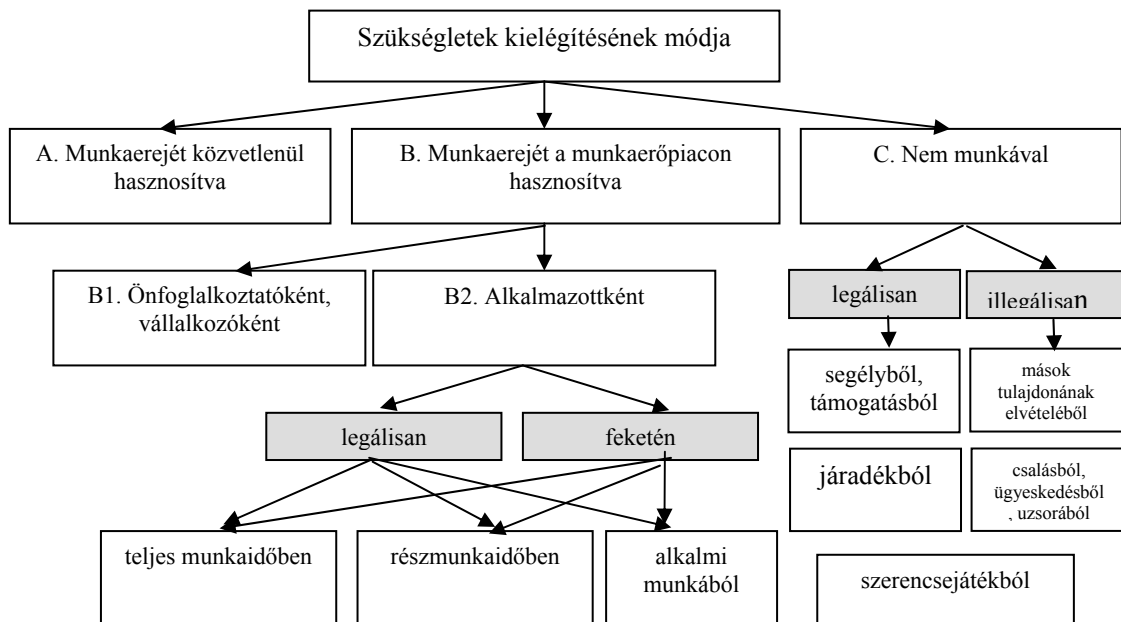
Szükségletek kielégítésének módja

A. Munkaerejét közvetlenül hasznosítva

B. Munkaerejét a munkaerőpiacon hasznosítva

C. Nem munkával

B1. Önfoglalkoztatóként, vállalkozóként

B2. Alkalmazottként

legálisan

illegálisan

segélyből, támogatásból

mások tulajdonának elvételéből

járadékból

csalásból, ügyeskedésből, uzsorából

legálisan

feketén

teljes munkaidőben

részmunkaidőben

alkalmi munkából

szerencsejátékból